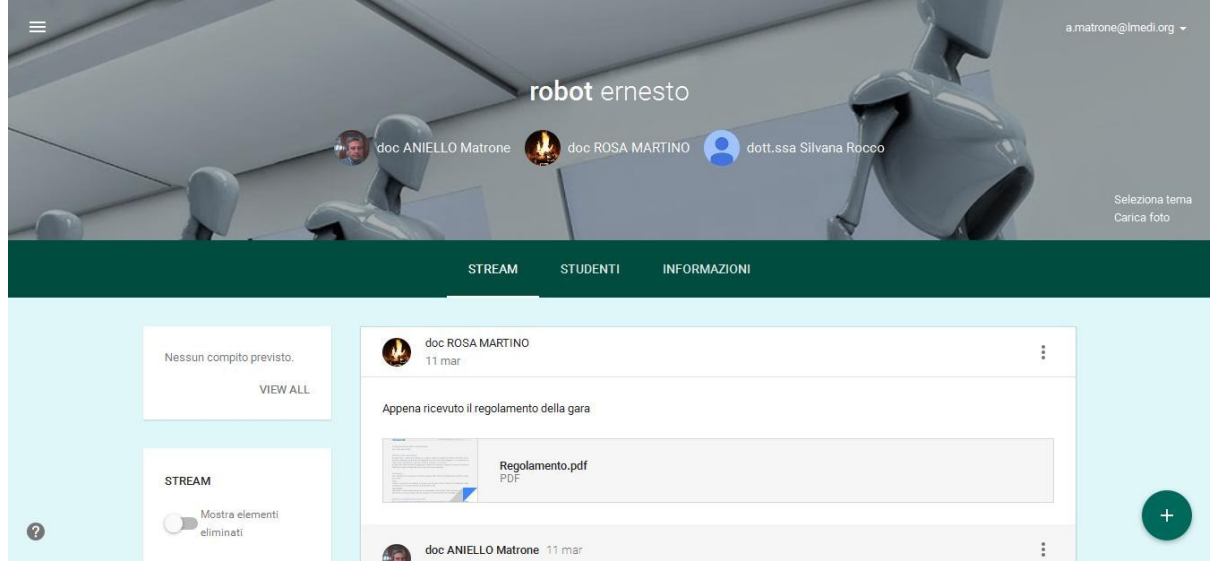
a.matrone@lmedi.org

robot ernesto

doc ANIELLO Matrone doc ROSA MARTINO dott.ssa Silvana Rocco

Seleziona tema
Carica foto

STREAM STUDENTI INFORMAZIONI

Nessun compito previsto.

VIEW ALL

STREAM

Mostra elementi eliminati

doc ROSA MARTINO
11 mar

Appena ricevuto il regolamento della gara

Regolamento.pdf
PDF

doc ANIELLO Matrone 11 mar

+